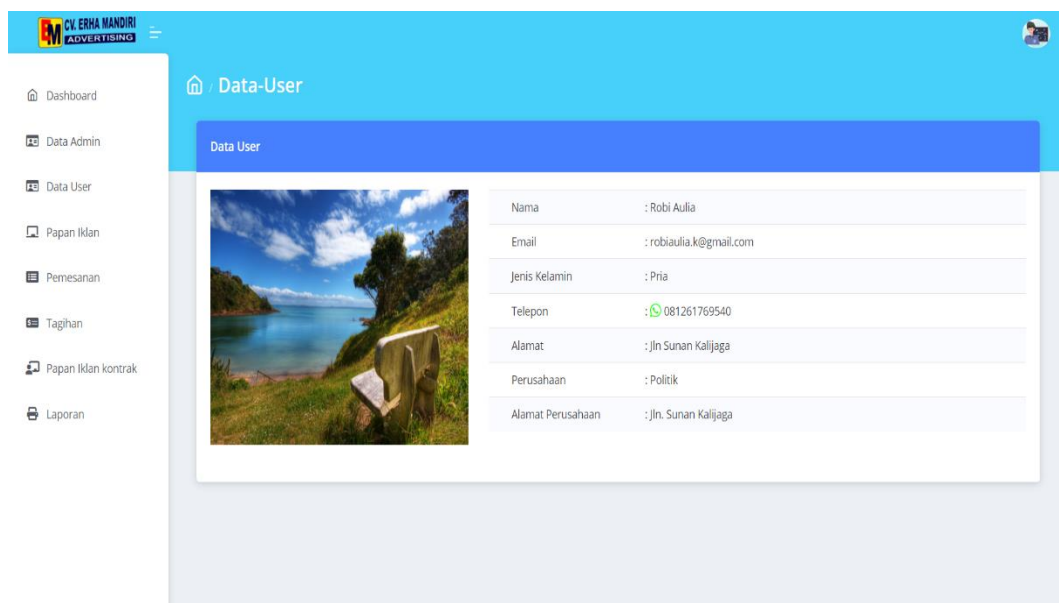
EM CV. ERHA MANDIRI ADVERTISING

Dashboard
Data Admin
Data User
Papan Iklan
Pemesanan
Tagihan
Papan Iklan kontrak
Laporan

/ Data-User

Data User

| | |
|---|---|
| Nama | : Robi Aulia |
| Email | : robiaulia.k@gmail.com |
| Jenis Kelamin | : Pria |
| Telepon | : 081261769540 |
| Alamat | : Jln Sunan Kalijaga |
| Perusahaan | : Politik |
| Alamat Perusahaan | : Jln. Sunan Kalijaga |